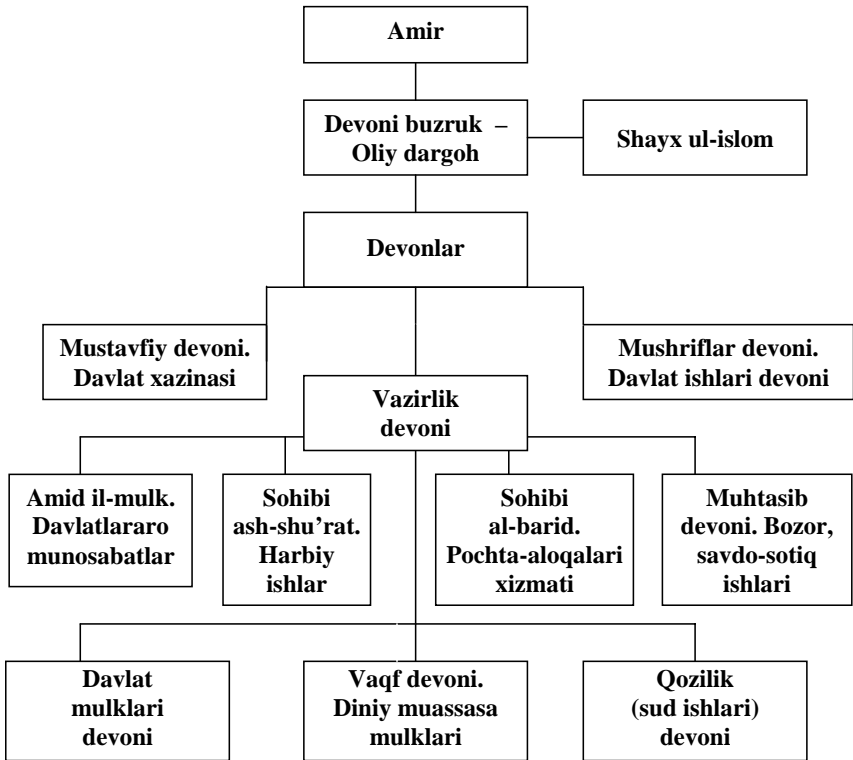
Amir

Devoni buzruk – Oliy dargoh

Shayx ul-islom

Devonlar

Mustavfiy devoni. Davlat xazinasi

Mushriflar devoni. Davlat ishlari devoni

Vazirlik devoni

Amid il-mulk. Davlatlararo munosabatlar

Sohibi ash-shu'rat. Harbiy ishlar

Sohibi al-barid. Pochta-aloqalari xizmati

Muhtasib devoni. Bozor, savdo-sotiq ishlari

Davlat mulklari devoni

Vaqf devoni. Diniy muassasa mulklari

Qozilik (sud ishlari) devoni